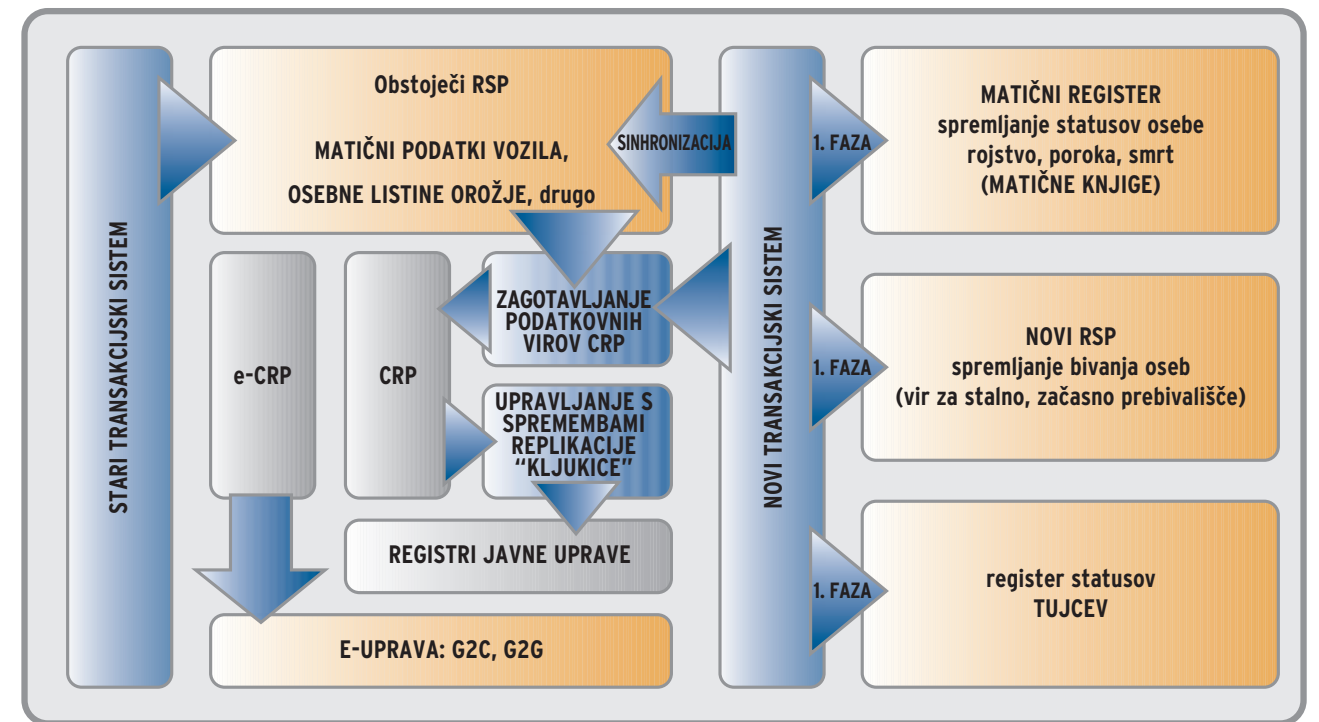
STARI TRANSAKCIJSKI SISTEM

Obstoječi RSP

MATIČNI PODATKI VOZILA,

OSEBNE LISTINE OROŽJE, drugo

SINHRONIZACIJA

e-CRP

CRP

ZAGOTAVLJANJE PODATKOVNIH VIROV CRP

UPRAVLJANJE S SPREMEMBAMI REPLIKACIJE "KLJUKICE"

REGISTRI JAVNE UPRAVE

E-UPRAVA: G2C, G2G

NOVI TRANSAKCIJSKI SISTEM

1. FAZA

MATIČNI REGISTER spremljanje statusov osebe rojstvo, poroka, smrt (MATIČNE KNJIGE)

1. FAZA

NOVI RSP spremljanje bivanja oseb (vir za stalno, začasno prebivališče)

1. FAZA

register statusov TUJCEV